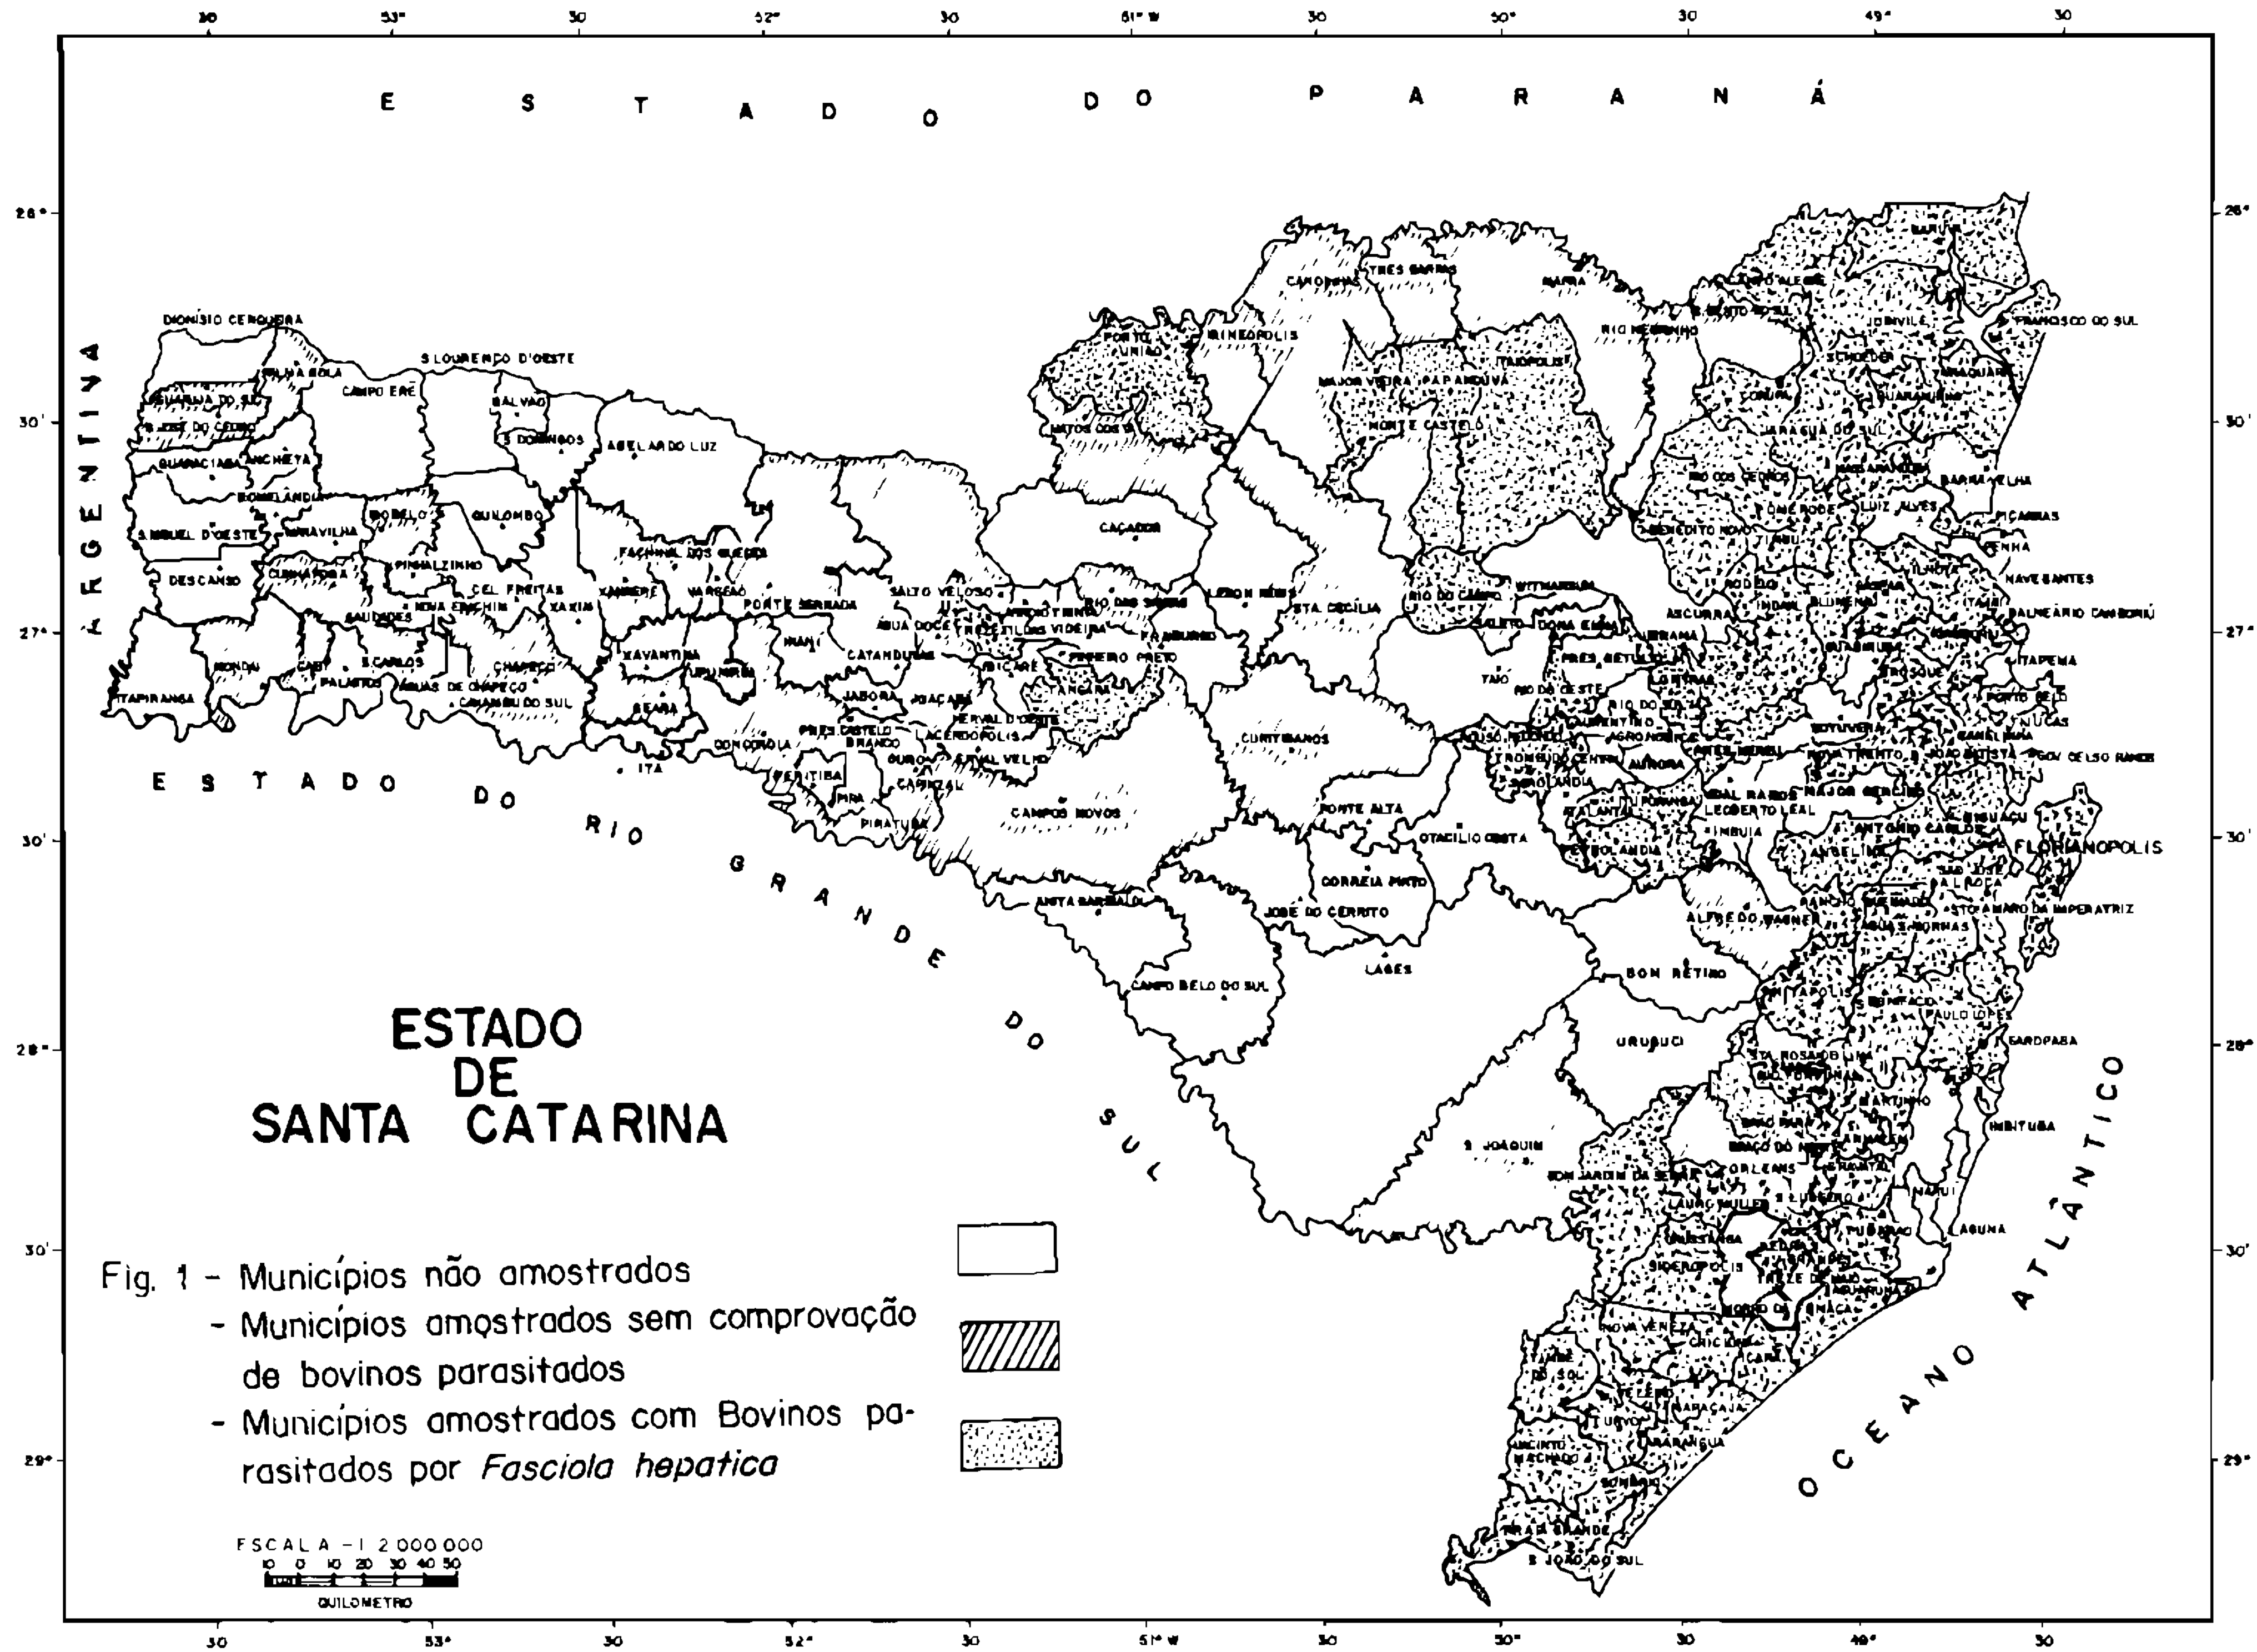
30 53° 30 52° 30 51° W 30 50° 30 49° 30

E S T A D O D O P A R A N Á

ARGENTINA

26° 30' 27° 30' 28° 30' 29°

DIONISIO CERQUEIRA
S LOURENÇO D'OESTE
CAMPO ERÊ
GALVÃO
S DOMINGOS
ABELARDO LUZ
GUARACIABA
ANCHIETA
ROMELÂNDIA
S MIGUEL D'OESTE
MARAVILHA
MODELO
QUILOMBO
DESCANSO
PINHALZINHO
CUNHA PORÃ
CEL FREITAS
SAUDADES
XAXIM
XANXERÊ
FACHINAL DOS GUEDES
VARGEÃO
PONTE SERRADA
ITAPIRANGA
MONDAÍ
CAIBI
S CARLOS
PALMITOS
AGUAS DE CHAPECÓ
CHAPECÓ
CAXAMBU DO SUL
XAVANTINA
SEARA
CONCÓRDIA
ITÁ
IRANI
CATANDUVAS
JABORÁ
JOAÇABA
PRES CASTELO BRANCO
PERITIBA
PIRATUBA
CAPINZAL
OURO
LACERDÓPOLIS
HERVAL D'OESTE
ERVAL VELHO
CAMPOS NOVOS
SALTO VELOSO
AGUA DOCE
TREZE TILIAS
VIDEIRA
PINHEIRO PRETO
TANGARÁ
CAÇADOR
PORTO UNIÃO
IRINEÓPOLIS
MATOS COSTA
CANOINHAS
TRES BARRAS
MAFRA
MAJOR VIEIRA
PAPANDUVA
ITAIÓPOLIS
MONTE CASTELO
RIO NEGRINHO
LEBON REGIS
STA CECILIA
FRAIBURGO
CURITIBANOS
PONTE ALTA
CORREIA PINTO
OTACILIO COSTA
SÃO JOSÉ DO CERRITO
LAGES
CAMPO BELO DO SUL
ANITA GARIBALDI
SÃO JOAQUIM
URUBICI
BOM RETIRO
ALFREDO WAGNER
BOM JARDIM DA SERRA
CAMPO ALEGRE
S BENTO DO SUL
JOINVILE
S FRANCISCO DO SUL
SCHROEDER
GUARAMIRIM
CORUPÁ
JARAGUÁ DO SUL
BARRA VELHA
LUIZ ALVES
PIÇARRAS
PENHA
NAVEGANTES
BALNEÁRIO CAMBORIÚ
ITAPEMA
PORTO BELO
TIJUCAS
GOV CELSO RAMOS
BENEDITO NOVO
RIO DOS CEDROS
POMERODE
TIMBÓ
RODEIO
INDAIAL
BLUMENAU
ASCURRA
GUABIRUBA
BRUSQUE
NOVA TRENTO
S JOÃO BATISTA
MAJOR GERCINO
ANTONIO CARLOS
BIGUAÇU
FLORIANÓPOLIS
SÃO JOSÉ
PALHOÇA
STO AMARO DA IMPERATRIZ
ANGELINA
RANCHO QUEIMADO
AGUAS MORNAS
ANITÁPOLIS
S BONIFACIO
PAULO LOPES
GAROPABA
STA ROSA DE LIMA
RIO FORTUNA
ARMAZÉM
BRAÇO DO NORTE
GRÃO PARÁ
IMBITUBA
ORLEANS
GRAVATAL
S LUDGERO
LAURO MULLER
TUBARÃO
LAGUNA
URUSSANGA
SIDERÓPOLIS
TREZE DE MAIO
JAGUARUNA
MORRO DA FUMAÇA
NOVA VENEZA
CRICIÚMA
IÇARA
ARARANGUÁ
MELEIRO
TURVO
JACINTO MACHADO
SOMBRIO
PRAIA GRANDE
S JOÃO DO SUL
TAIÓ
RIO DO CAMPO
WITMARSUM
SALETE
DONA EMMA
PRES GETÚLIO
RIO DO OESTE
RIO DO SUL
LONTRAS
LAURENTINO
AGRONÔMICA
AURORA
TROMBUDO CENTRAL
ITUPORANGA
PETROLÂNDIA
LEOBERTO LEAL
IMBUIA
VIDAL RAMOS
IBIRAMA
POUSO REDONDO
TIMBÉ DO SUL
MARUI

E S T A D O D O R I O G R A N D E D O S U L

OCEANO ATLÂNTICO

ESTADO DE SANTA CATARINA

Fig. 1 - Municípios não amostrados
- Municípios amostrados sem comprovação de bovinos parasitados
- Municípios amostrados com Bovinos parasitados por *Fasciola hepatica*

ESCALA - 1 2 000 000
10 0 10 20 30 40 50
QUILOMETRO

30 53° 30 52° 30 51° W 30 50° 30 49° 30